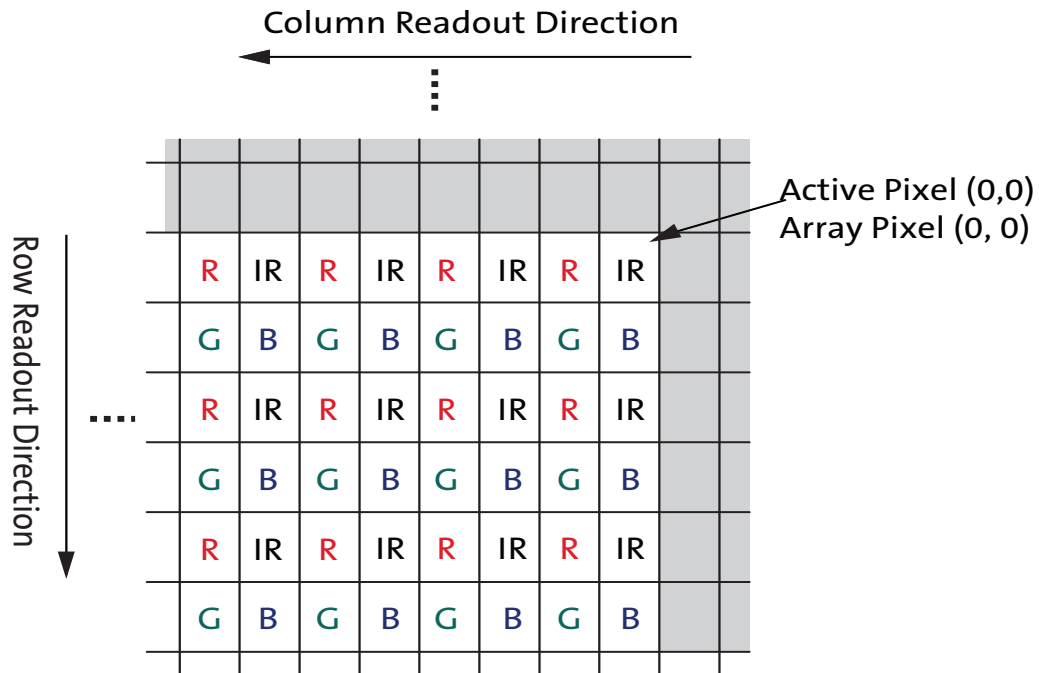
Column Readout Direction

Active Pixel (0,0)
Array Pixel (0, 0)

Row Readout Direction

| R | IR | R | IR | R | IR | R | IR |
|---|---|---|---|---|---|---|---|
| G | B | G | B | G | B | G | B |
| R | IR | R | IR | R | IR | R | IR |
| G | B | G | B | G | B | G | B |
| R | IR | R | IR | R | IR | R | IR |
| G | B | G | B | G | B | G | B |